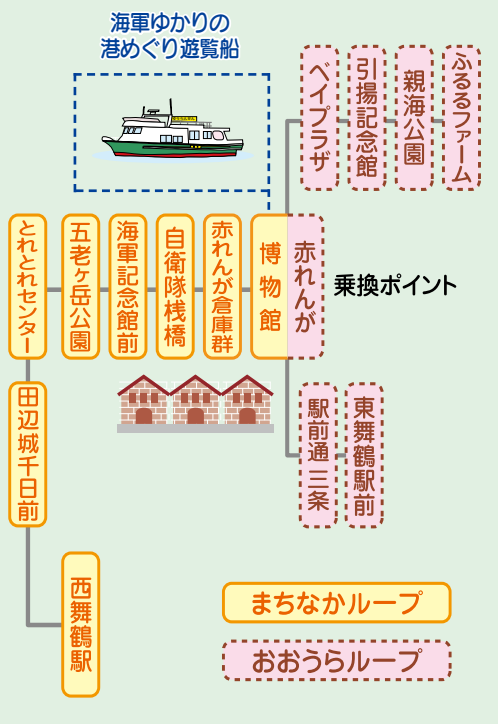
海軍ゆかりの
港めぐり遊覧船

ベイプラザ
引揚記念館
親海公園
ふるるファーム

とれとれセンター
五老ヶ岳公園
海軍記念館前
自衛隊桟橋
赤れんが倉庫群
博物館
赤れんが
乗換ポイント

田辺城千日前

駅前通三条
東舞鶴駅前

西舞鶴駅

まちなかループ
おおうらループ